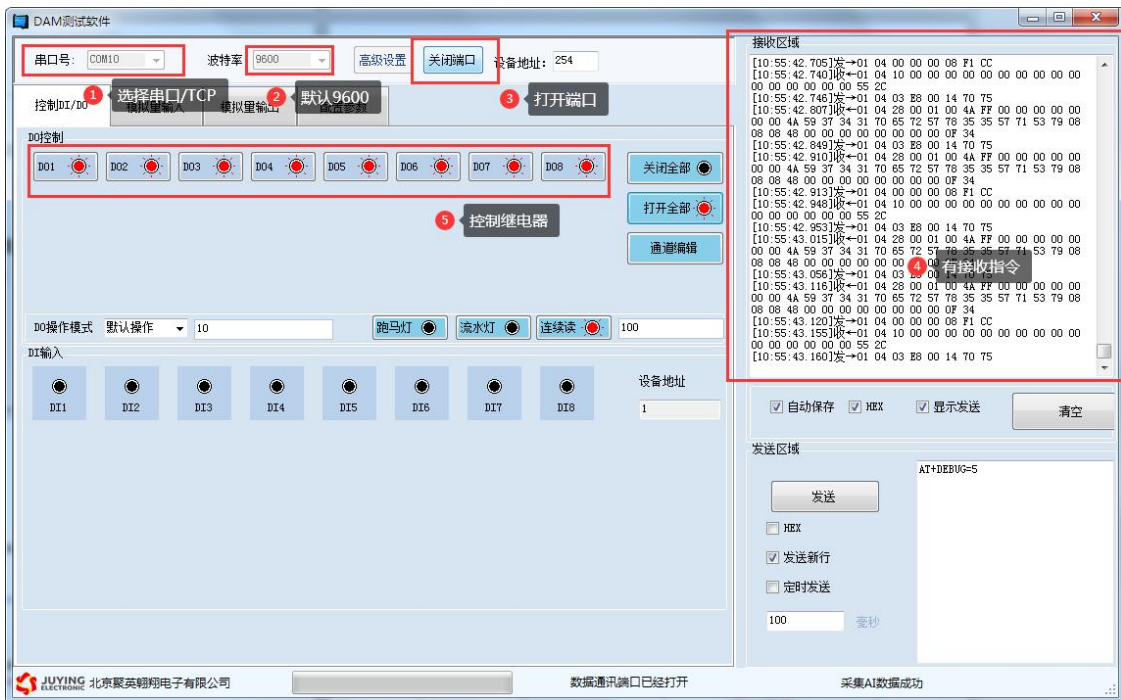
DAM测试软件

串口号: COM10
波特率 9600
高级设置
关闭端口
设备地址: 254
1 选择串口/TCP
2 默认9600
3 打开端口
控制DI/DO
模拟量输入
模拟量输出
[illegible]
DO控制
DO1 DO2 DO3 DO4 DO5 DO6 DO7 DO8
关闭全部
打开全部
通道编辑
5 控制继电器
DO操作模式 默认操作 10
跑马灯
流水灯
连续读
100
DI输入
DI1 DI2 DI3 DI4 DI5 DI6 DI7 DI8
设备地址
1

接收区域
[10:55:42.705]发→01 04 00 00 00 08 F1 CC
[10:55:42.740]收←01 04 10 00 00 00 00 00 00 00 00 00 00 00 00 00 00 55 2C
[10:55:42.746]发→01 04 03 E8 00 14 70 75
[10:55:42.807]收←01 04 28 00 01 00 4A FF 00 00 00 00 00 00 4A 59 37 34 31 70 65 72 57 78 35 35 57 71 53 79 08 08 08 48 00 00 00 00 00 00 0F 34
[10:55:42.849]发→01 04 03 E8 00 14 70 75
[10:55:42.910]收←01 04 28 00 01 00 4A FF 00 00 00 00 00 00 4A 59 37 34 31 70 65 72 57 78 35 35 57 71 53 79 08 08 08 48 00 00 00 00 00 00 0F 34
[10:55:42.913]发→01 04 00 00 00 08 F1 CC
[10:55:42.948]收←01 04 10 00 00 00 00 00 00 00 00 00 00 00 00 00 00 55 2C
[10:55:42.953]发→01 04 03 E8 00 14 70 75
[10:55:43.015]收←01 04 28 00 01 00 4A FF 00 00 00 00 00 00 4A 59 37 34 31 70 65 72 57 78 35 35 57 71 53 79 08 08 08 48 00 00 00 00 00 00 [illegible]
[10:55:43.056]发→01 04 03 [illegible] 75
[10:55:43.116]收←01 04 28 00 01 00 4A FF 00 00 00 00 00 00 4A 59 37 34 31 70 65 72 57 78 35 35 57 71 53 79 08 08 08 48 00 00 00 00 00 00 0F 34
[10:55:43.120]发→01 04 00 00 00 08 F1 CC
[10:55:43.155]收←01 04 10 00 00 00 00 00 00 00 00 00 00 00 00 00 00 55 2C
[10:55:43.160]发→01 04 03 E8 00 14 70 75
4 有接收指令
自动保存 HEX 显示发送
清空
发送区域
AT+DEBUG=5
发送
HEX
发送新行
定时发送
100 毫秒

JUYING ELECTRONIC 北京聚英翱翔电子有限公司
数据通讯端口已经打开
采集AI数据成功